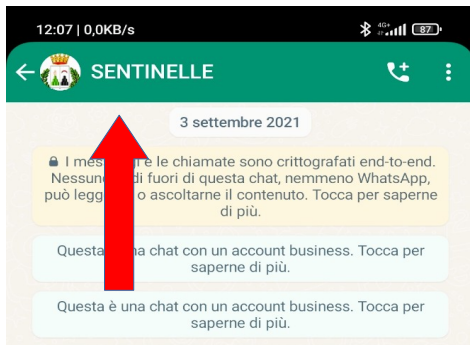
12:07 | 0,0KB/s

4G+ 87

SENTINELLE

3 settembre 2021

I mes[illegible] e le chiamate sono crittografati end-to-end. Nessun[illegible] di fuori di questa chat, nemmeno WhatsApp, può legg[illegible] o ascoltarne il contenuto. Tocca per saperne di più.

Questa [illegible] una chat con un account business. Tocca per saperne di più.

Questa è una chat con un account business. Tocca per saperne di più.